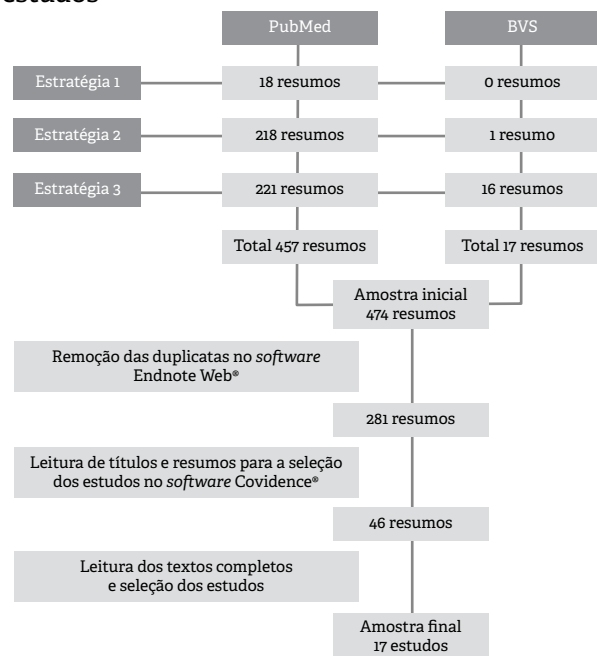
estudos

PubMed

BVS

Estratégia 1

18 resumos

0 resumos

Estratégia 2

218 resumos

1 resumo

Estratégia 3

221 resumos

16 resumos

Total 457 resumos

Total 17 resumos

Amostra inicial 474 resumos

Remoção das duplicatas no *software* Endnote Web®

281 resumos

Leitura de títulos e resumos para a seleção dos estudos no *software* Covidence®

46 resumos

Leitura dos textos completos e seleção dos estudos

Amostra final 17 estudos